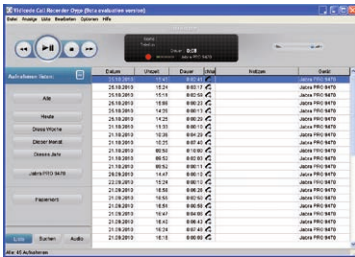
Voicetronic Call Recorder Onyx (Beta evaluation version)

Datei Anzeige Liste Bearbeiten Optionen Hilfe

Aufnahmen filtern

Alle

Heute

Diese Woche

Dieser Monat

Dieses Jahr

Jabra PRO 9470

Papierkorb

Liste Suchen Audio

| Datum | Uhrzeit | Dauer | Art | Notizen | Gerät |
|---|---|---|---|---|---|
| 26.10.2010 | 15:41 | 0:00:41 | | | Jabra PRO 9470 |
| 25.10.2010 | 15:24 | 0:02:17 | | | Jabra PRO 9470 |
| 25.10.2010 | 15:13 | 0:02:59 | | | Jabra PRO 9470 |
| 25.10.2010 | 15:00 | 0:00:23 | | | Jabra PRO 9470 |
| 25.10.2010 | 14:59 | 0:00:13 | | | Jabra PRO 9470 |
| 25.10.2010 | 14:25 | 0:00:29 | | | Jabra PRO 9470 |
| 21.10.2010 | 10:55 | 0:00:19 | | | Jabra PRO 9470 |
| 21.10.2010 | 10:35 | 0:00:29 | | | Jabra PRO 9470 |
| 21.10.2010 | 10:25 | 0:07:40 | | | Jabra PRO 9470 |
| 21.10.2010 | 09:58 | 0:10:09 | | | Jabra PRO 9470 |
| 21.10.2010 | 09:52 | 0:02:03 | | | Jabra PRO 9470 |
| 21.10.2010 | 09:51 | 0:00:11 | | | Jabra PRO 9470 |
| 20.10.2010 | 14:47 | 0:00:15 | | | Jabra PRO 9470 |
| 22.09.2010 | 15:24 | 0:00:12 | | | Jabra PRO 9470 |
| 21.09.2010 | 16:58 | 0:00:29 | | | Jabra PRO 9470 |
| 21.09.2010 | 16:50 | 0:00:50 | | | Jabra PRO 9470 |
| 21.09.2010 | 16:49 | 0:00:01 | | | Jabra PRO 9470 |
| 21.09.2010 | 16:47 | 0:00:00 | | | Jabra PRO 9470 |
| 21.09.2010 | 16:43 | 0:00:43 | | | Jabra PRO 9470 |
| 21.09.2010 | 16:38 | 0:00:00 | | | Jabra PRO 9470 |
| 21.09.2010 | 16:18 | 0:00:00 | | | Jabra PRO 9470 |

Alle: 45 Aufnahmen